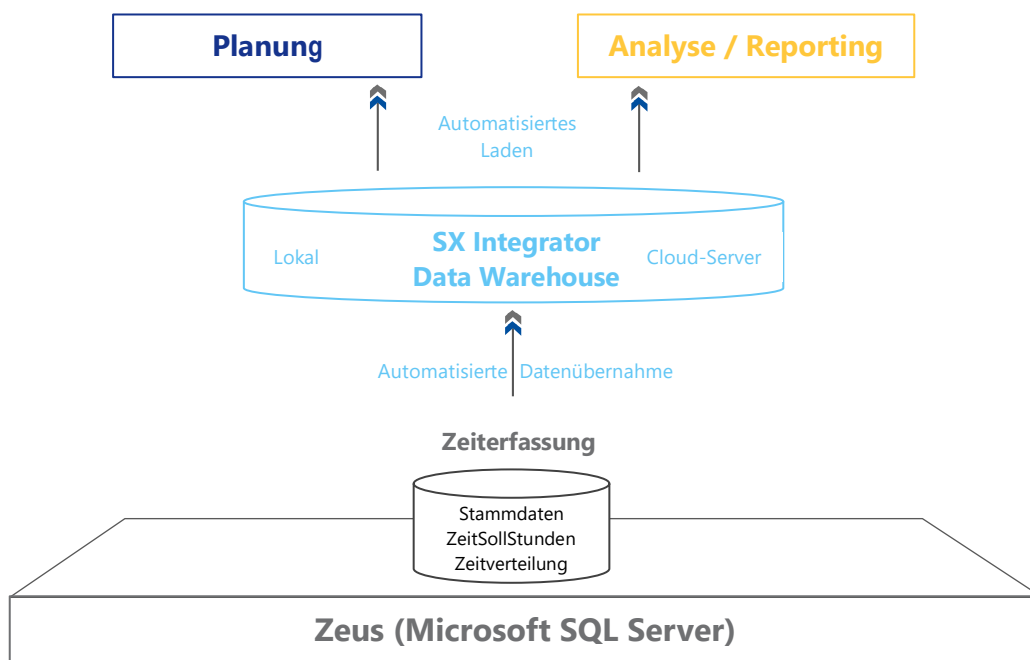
Planung

Analyse / Reporting

Automatisiertes Laden

Lokal

SX Integrator Data Warehouse

Cloud-Server

Automatisierte Datenübernahme

Zeiterfassung

Stammdaten
ZeitSollStunden
Zeitverteilung

Zeus (Microsoft SQL Server)